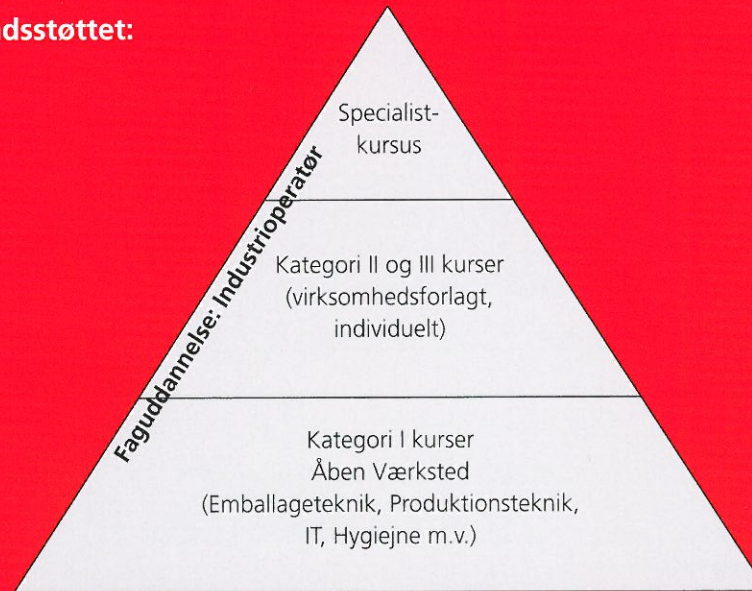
dsstøttet:

Specialist-kursus

Kategori II og III kurser (virksomhedsforlagt, individuelt)

Kategori I kurser
Åben Værksted
(Emballageteknik, Produktionsteknik, IT, Hygiejne m.v.)

Faguddannelse: Industrioperatør